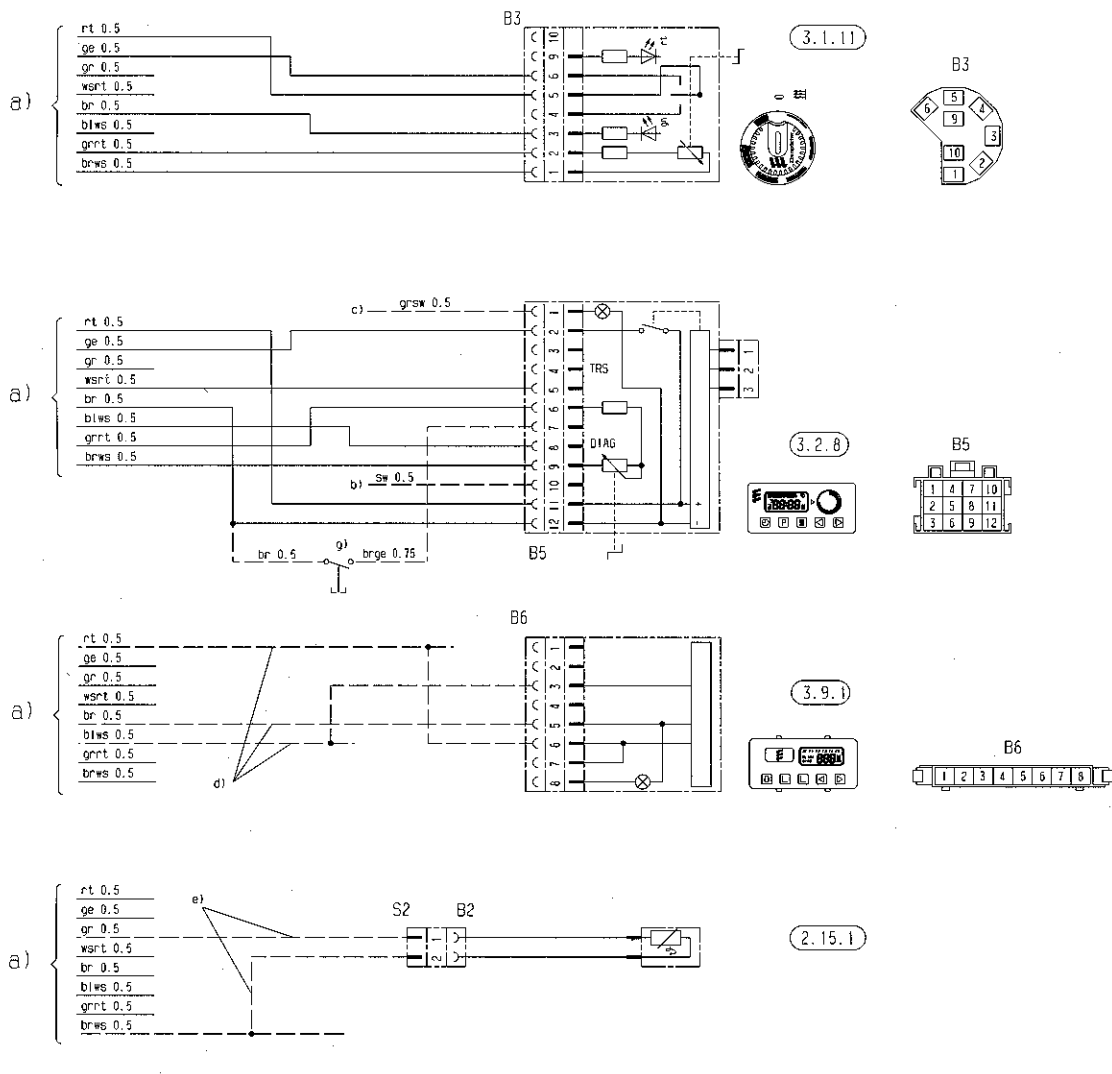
a)
rt 0.5
ge 0.5
gr 0.5
wsrt 0.5
br 0.5
blws 0.5
grrt 0.5
brws 0.5

B3
10
9
6
5
4
3
2
1

3.1.11

B3
6
5
4
9
3
10
2
1

a)
rt 0.5
ge 0.5
gr 0.5
wsrt 0.5
br 0.5
blws 0.5
grrt 0.5
brws 0.5

c) grsw 0.5
b) sw 0.5
g)
br 0.5
brge 0.75

1
2
3
4
5
6
7
8
9
10
11
12
TRS
DIAG
B5
1
2
3

3.2.8

B5
1 4 7 10
2 5 8 11
3 6 9 12

B6
a)
rt 0.5
ge 0.5
gr 0.5
wsrt 0.5
br 0.5
blws 0.5
grrt 0.5
brws 0.5
d)

1
2
3
4
5
6
7
8

3.9.1

B6
1 2 3 4 5 6 7 8

a)
rt 0.5
ge 0.5
gr 0.5
wsrt 0.5
br 0.5
blws 0.5
grrt 0.5
brws 0.5
e)

S2
B2
1
2

2.15.1